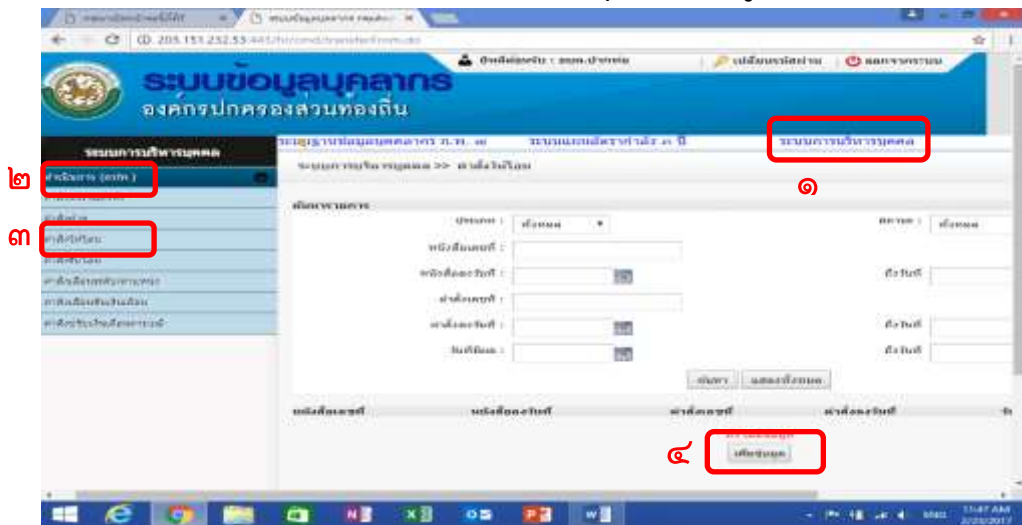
205.151.232.53

ระบบข้อมูลบุคลากร
องค์กรปกครองส่วนท้องถิ่น

ระบบการบริหารบุคคล

๑

๒

๓

คำสั่งรับโอน

ระบบการบริหารบุคคล >> คำสั่งรับโอน

ประเภท : ทั้งหมด

หนังสือเลขที่ :

หนังสือลงวันที่ :

ถึงวันที่

คำสั่งเลขที่ :

คำสั่งลงวันที่ :

ถึงวันที่

วันที่มีผล :

ถึงวันที่

ค้นหา

แสดงทั้งหมด

หนังสือเลขที่

หนังสือลงวันที่

คำสั่งเลขที่

คำสั่งลงวันที่

๔

เพิ่มข้อมูล